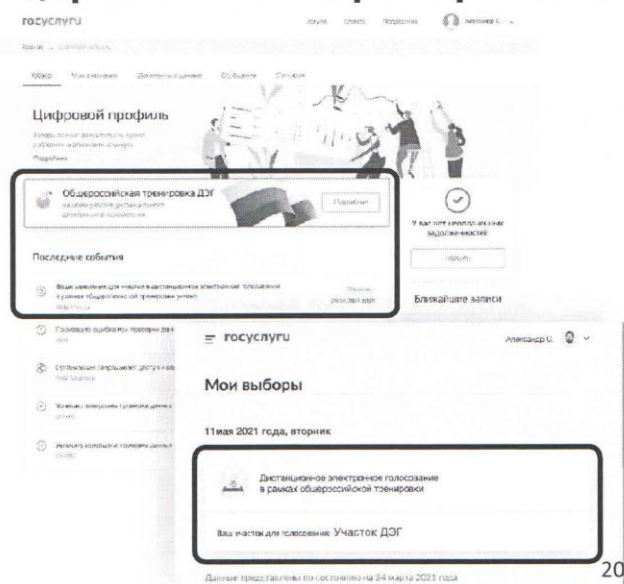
госуслуги

Цифровой профиль

Подробнее

Общероссийская тренировка ДЭГ

Подробнее

У вас нет неоплаченных задолженностей

Последние события

Ближайшие записи

госуслуги

Александр С.

Мои выборы

11мая 2021 года, вторник

Дистанционное электронное голосование в рамках общероссийской тренировки

Ваш участок для голосования: Участок ДЭГ

Данные представлены по состоянию на 24 марта 2021 года

20